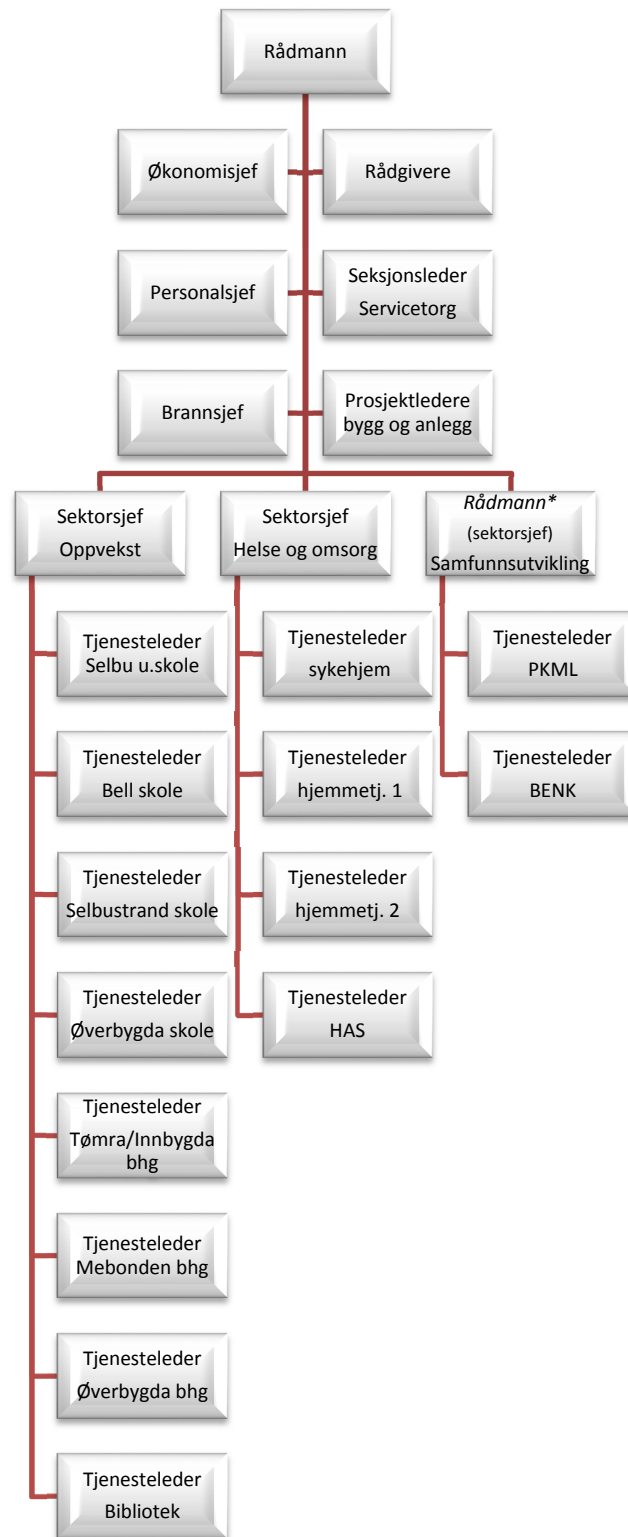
Rådmann

Økonomisjef

Rådgivere

Personalsjef

Seksjonsleder Servicetorg

Brannsjef

Prosjektledere bygg og anlegg

Sektorsjef Oppvekst

Sektorsjef Helse og omsorg

*Rådmann** (sektorsjef) Samfunnsutvikling

Tjenesteleder Selbu u.skole

Tjenesteleder Bell skole

Tjenesteleder Selbustrand skole

Tjenesteleder Øverbygda skole

Tjenesteleder Tømra/Innbygda bhg

Tjenesteleder Mebonden bhg

Tjenesteleder Øverbygda bhg

Tjenesteleder Bibliotek

Tjenesteleder sykehjem

Tjenesteleder hjemmetj. 1

Tjenesteleder hjemmetj. 2

Tjenesteleder HAS

Tjenesteleder PKML

Tjenesteleder BENK